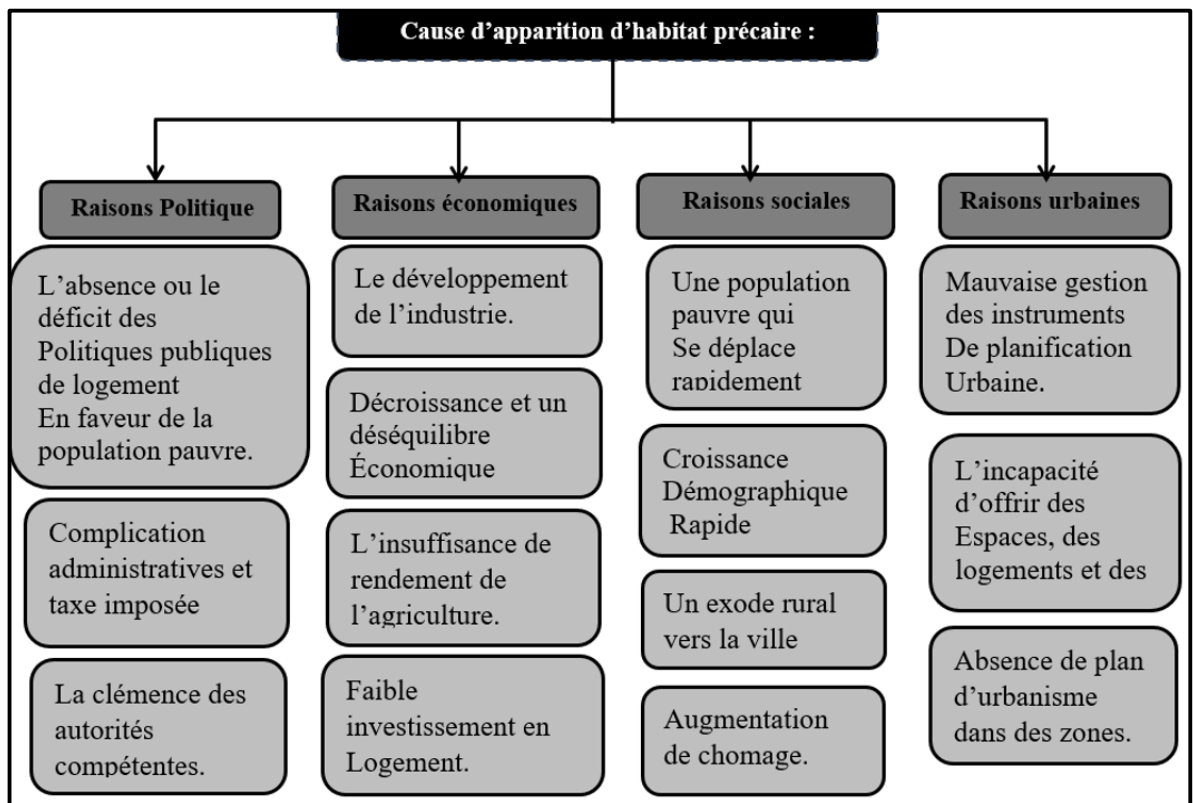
Cause d'apparition d'habitat précaire :

Raisons Politique

L'absence ou le déficit des Politiques publiques de logement En faveur de la population pauvre.

Complication administratives et taxe imposée

La clémence des autorités compétentes.

Raisons économiques

Le développement de l'industrie.

Décroissance et un déséquilibre Économique

L'insuffisance de rendement de l'agriculture.

Faible investissement en Logement.

Raisons sociales

Une population pauvre qui Se déplace rapidement

Croissance Démographique Rapide

Un exode rural vers la ville

Augmentation de chomage.

Raisons urbaines

Mauvaise gestion des instruments De planification Urbaine.

L'incapacité d'offrir des Espaces, des logements et des

Absence de plan d'urbanisme dans des zones.